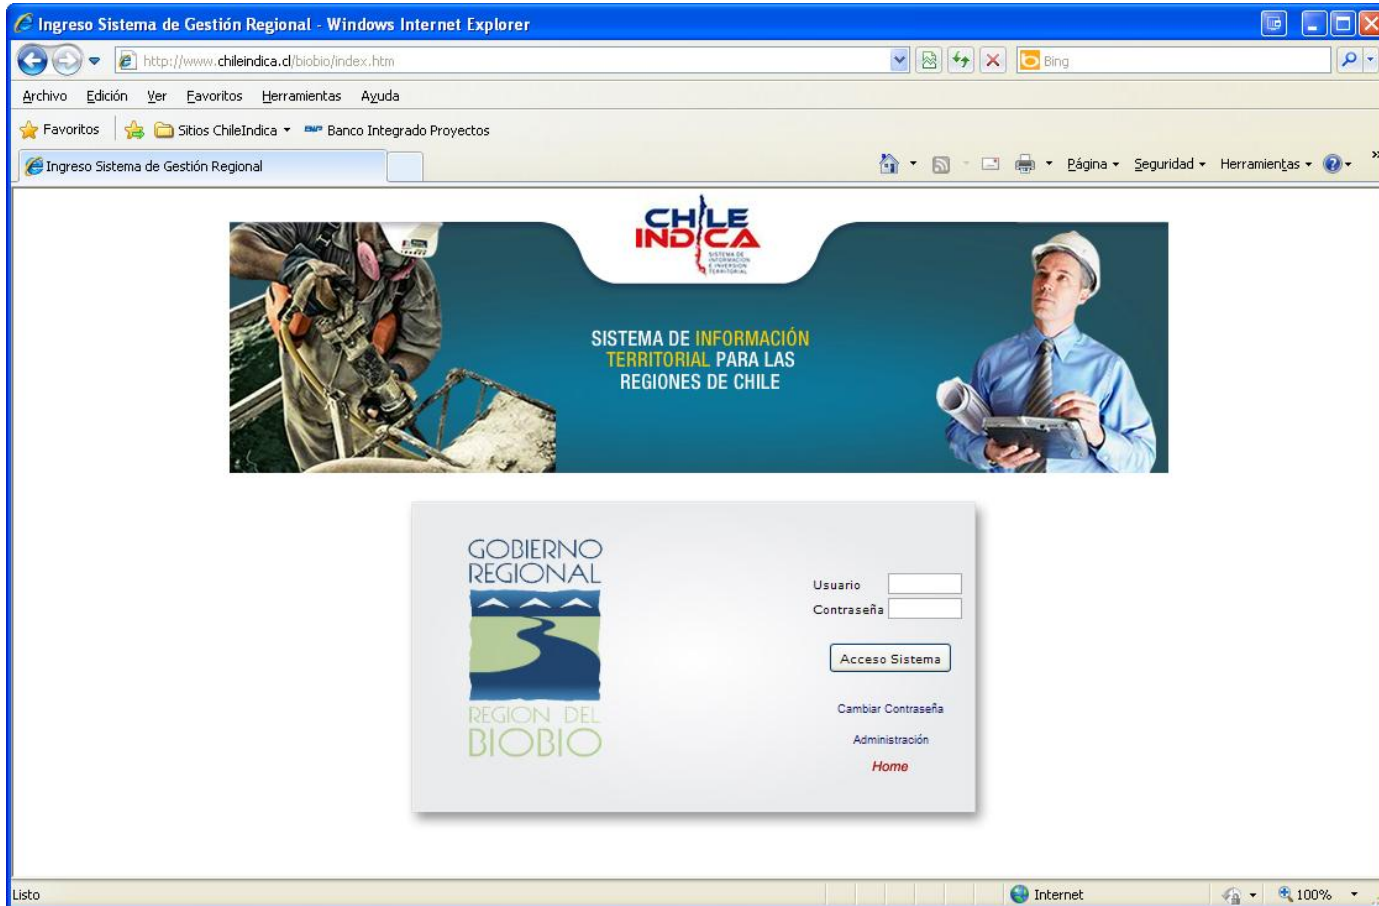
Ingreso Sistema de Gestión Regional - Windows Internet Explorer

http://www.chileindica.cl/biobio/index.htm

Bing

Archivo Edición Ver Favoritos Herramientas Ayuda

Favoritos Sitios ChileIndica Banco Integrado Proyectos

Ingreso Sistema de Gestión Regional

Página Seguridad Herramientas

CHILE INDICA
SISTEMA DE INFORMACIÓN E INVERSIÓN TERRITORIAL

SISTEMA DE INFORMACIÓN TERRITORIAL PARA LAS REGIONES DE CHILE

GOBIERNO REGIONAL
REGION DEL BIOBIO

Usuario
Contraseña

Acceso Sistema

Cambiar Contraseña

Administración

Home

Listo

Internet

100%